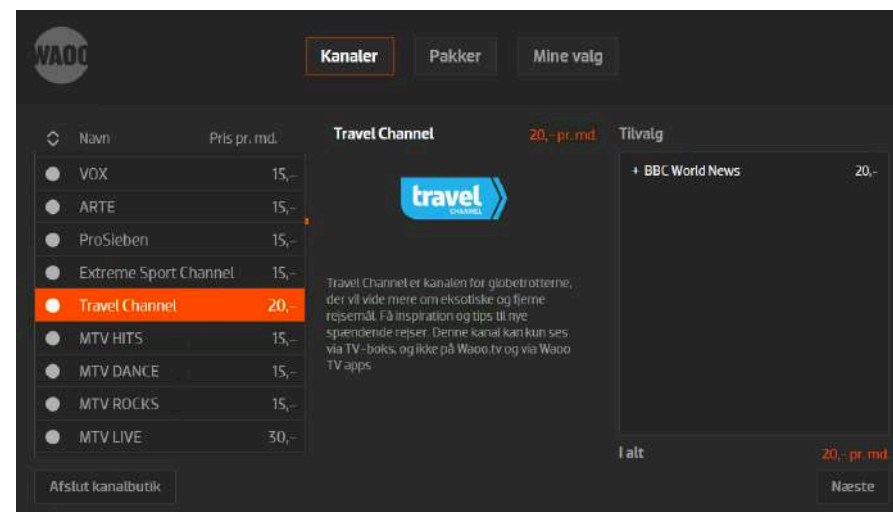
WAOO

Kanaler Pakker Mine valg

Navn Pris pr. md.

| | |
|---|---|
| VOX | 15,- |
| ARTE | 15,- |
| ProSieben | 15,- |
| Extreme Sport Channel | 15,- |
| Travel Channel | 20,- |
| MTV HITS | 15,- |
| MTV DANCE | 15,- |
| MTV ROCKS | 15,- |
| MTV LIVE | 30,- |

Travel Channel 20,- pr. md.

travel CHANNEL

Travel Channel er kanalen for globetrotterne, der vil vide mere om eksotiske og fjerne rejsemål. Få inspiration og tips til nye spændende rejser. Denne kanal kan kun ses via TV-boks, og ikke på Waoo.tv og via Waoo TV apps

Tilvalg

+ BBC World News 20,-

I alt 20,- pr. md.

Afslut kanalbutik

Næste